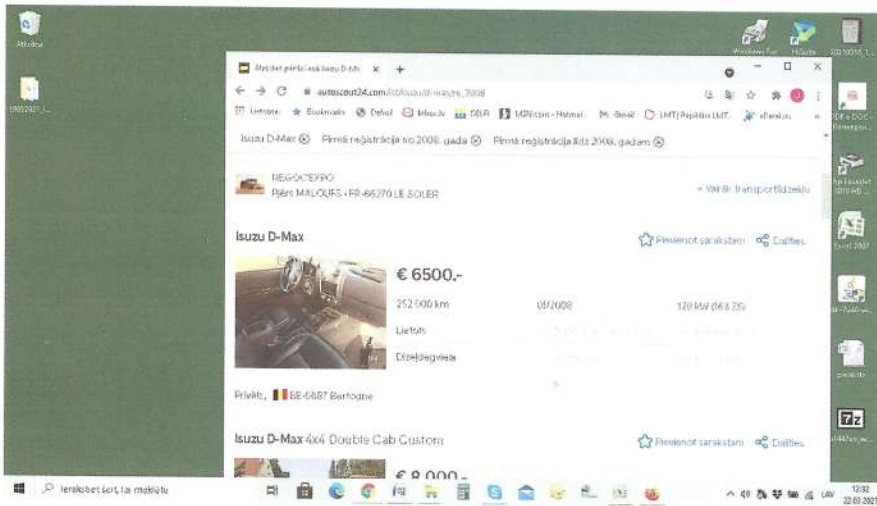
Atkritne

15032021_1...

Atsidet pārdošanā Isuzu D-Ma ×

autoscout24.com/lst/isuzu/d-max/re_2008

Lietotnes Bookmarks Dehol Inbox.lv DELFI MANcom - Hotmai... Gmail LMT| Pagalbu LMT eParaksts

Isuzu D-Max ⊗ Pirmā reģistrācija no 2008. gada ⊗ Pirmā reģistrācija līdz 2008. gadam ⊗

NEGOCEXPO
Pjērs MALOUFS • FR-66270 LE SOLER

+ Vairāk transportlīdzekļu

Isuzu D-Max

Pievienot sarakstam Dalīties

€ 6500,-

252 000 km

08/2008

120 kW (163 ZS)

Lietots

Dīzeļdegviela

Privāts, BE-6687 Bertogne

Isuzu D-Max 4x4 Double Cab Custom

Pievienot sarakstam Dalīties

€ 8 000,-

Ierakstiet šeit, lai meklētu

12:32
22.03.2021

LAV

Windows Fax
Hēlijs
20210310_1...
PDF+DOC Enterprise...
Informācija 2019 HB...
Excel 2007
ST-7x4By...
ppierakstr
7z
i448Xnv_w...